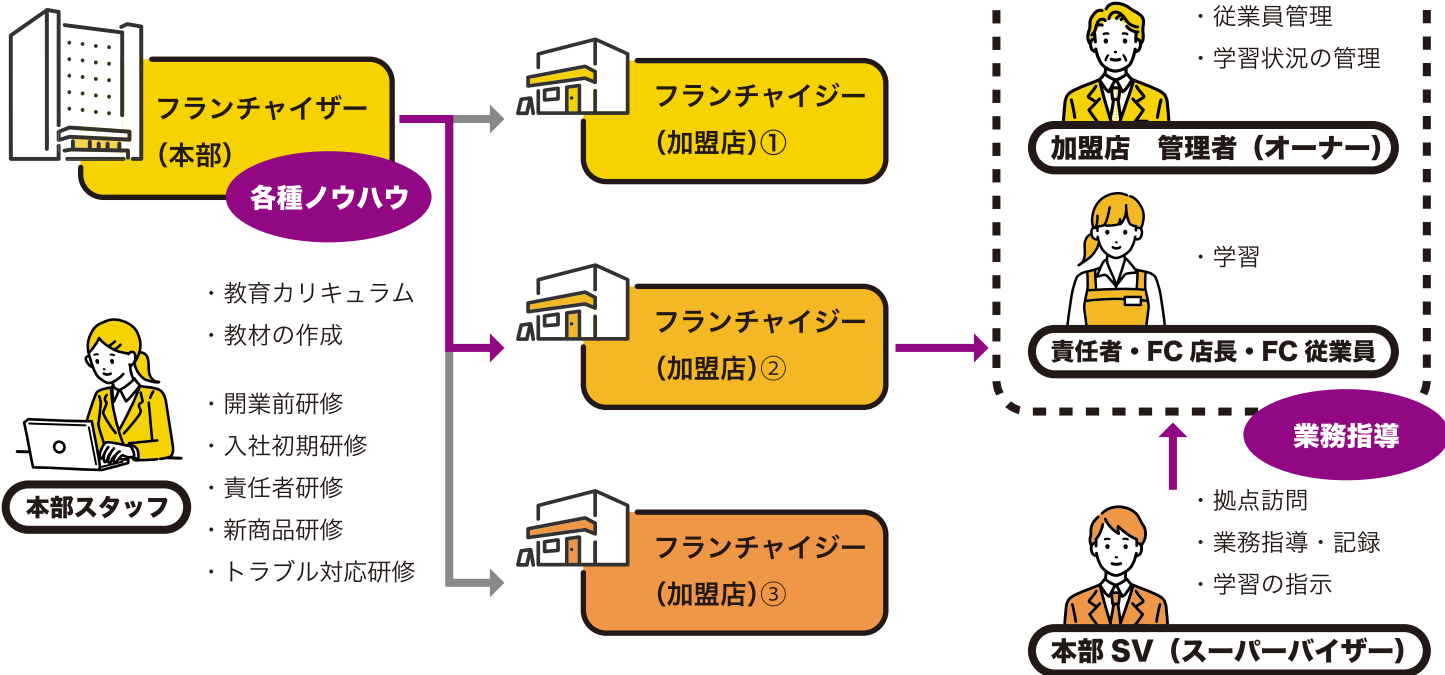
フランチャイザー
（本部）

各種ノウハウ

・教育カリキュラム
・教材の作成

・開業前研修
・入社初期研修
・責任者研修
・新商品研修
・トラブル対応研修

本部スタッフ

フランチャイジー
（加盟店）①

フランチャイジー
（加盟店）②

フランチャイジー
（加盟店）③

・従業員管理
・学習状況の管理

加盟店　管理者（オーナー）

・学習

責任者・FC 店長・FC 従業員

業務指導

・拠点訪問
・業務指導・記録
・学習の指示

本部 SV（スーパーバイザー）